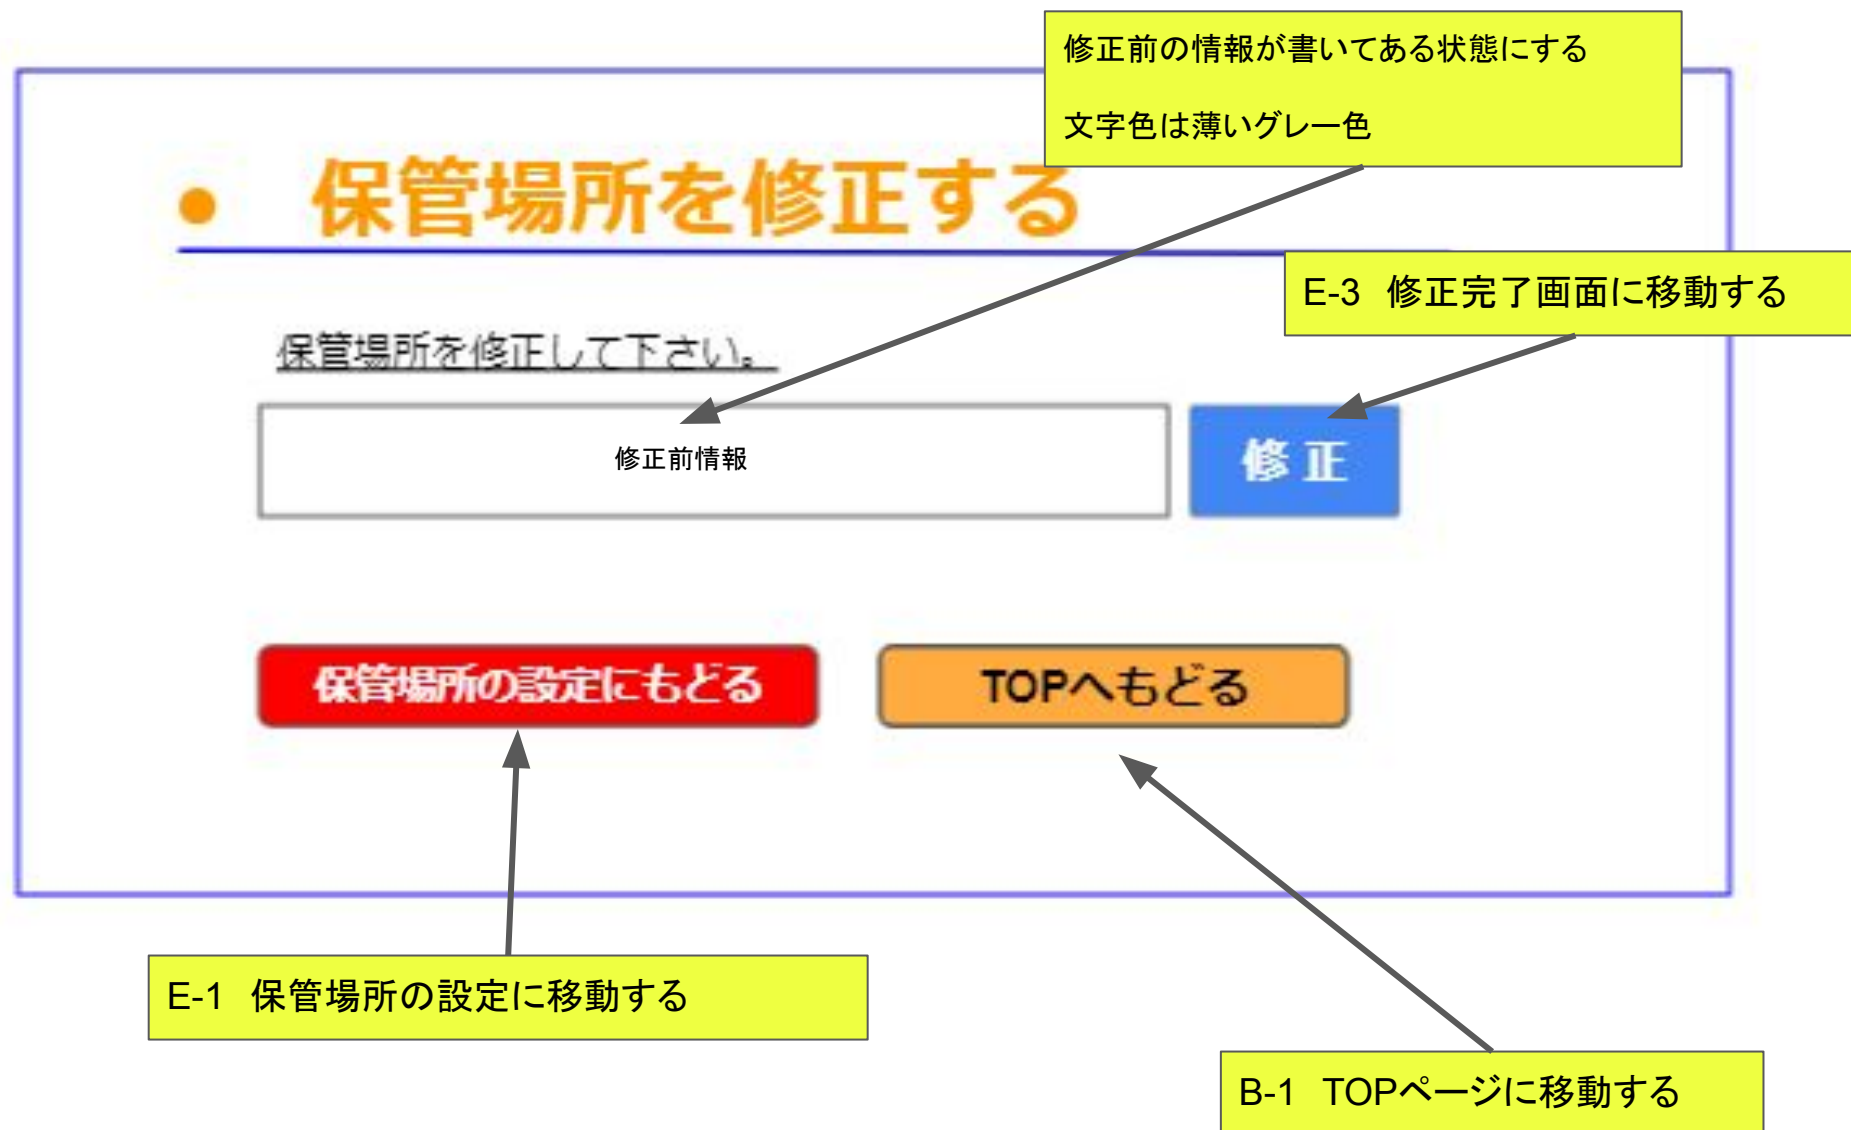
修正前の情報が書いてある状態にする

文字色は薄いグレー色

● 保管場所を修正する

E-3 修正完了画面に移動する

保管場所を修正して下さい。

修正前情報

修 正

保管場所の設定にもどる

TOPへもどる

E-1 保管場所の設定に移動する

B-1 TOPページに移動する